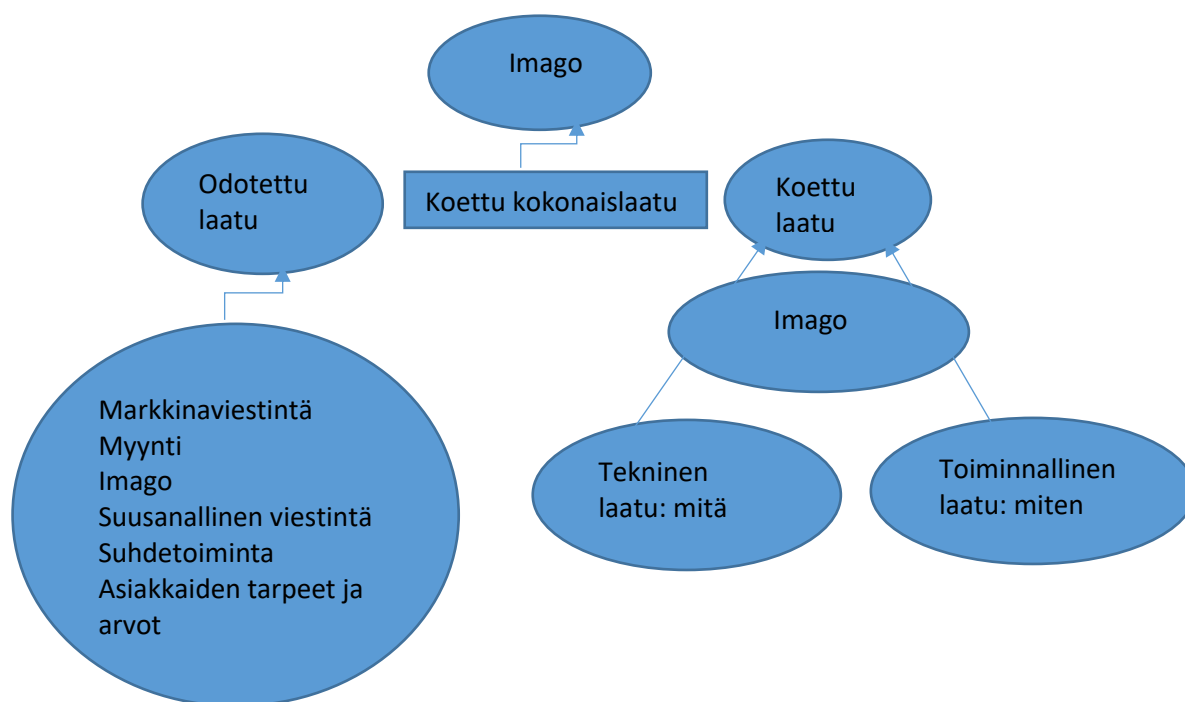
Imago

Odotettu laatu

Koettu kokonaislaatu

Koettu laatu

Imago

Markkinaviestintä
Myynti
Imago
Suusanallinen viestintä
Suhdetoiminta
Asiakkaiden tarpeet ja arvot

Tekninen laatu: mitä

Toiminnallinen laatu: miten